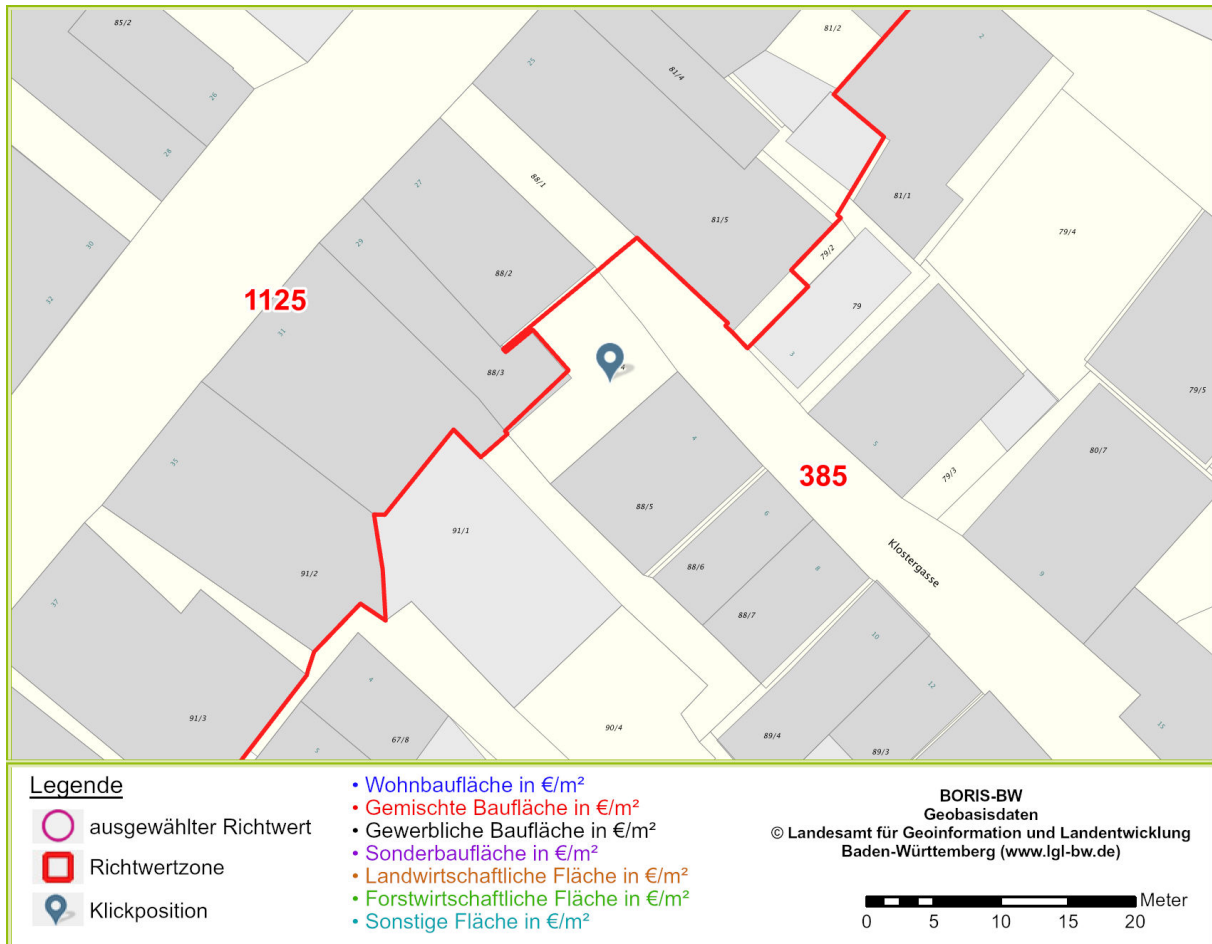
85/2
81/2
26
25
81/4
28
88/1
81/5
81/1
27
79/4
30
29
88/2
79/2
1125
32
31
79
88/3
4
3
79/5
4
5
80/7
35
385
79/3
88/5
6
91/1
Klostergasse
91/2
88/6
8
9
37
88/7
10
12
4
91/3
67/8
90/4
89/4
89/3
15
5

Legende
ausgewählter Richtwert
Richtwertzone
Klickposition

• Wohnbaufläche in €/m²
• Gemischte Baufläche in €/m²
• Gewerbliche Baufläche in €/m²
• Sonderbaufläche in €/m²
• Landwirtschaftliche Fläche in €/m²
• Forstwirtschaftliche Fläche in €/m²
• Sonstige Fläche in €/m²

BORIS-BW
Geobasisdaten
© Landesamt für Geoinformation und Landentwicklung
Baden-Württemberg (www.lgl-bw.de)

Meter
0 5 10 15 20